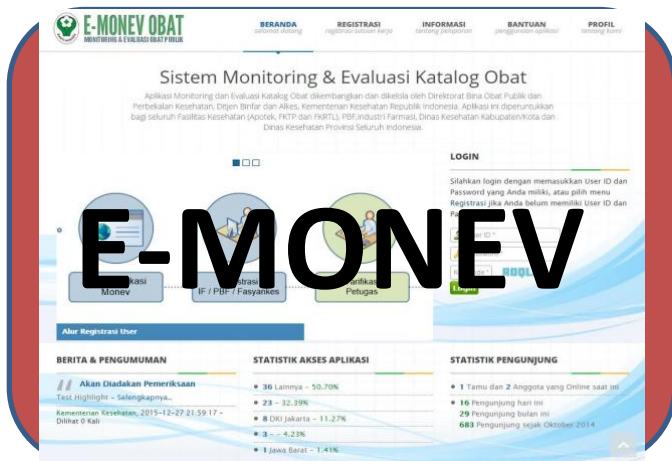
E-MONEV OBAT
MONITORING & EVALUASI OBAT PUBLIK

BERANDA
selamat datang

REGISTRASI
registrasi satuan kerja

INFORMASI
tentang pelaporan

BANTUAN
penggunaan aplikasi

PROFIL
tentang kami

Sistem Monitoring & Evaluasi Katalog Obat

Aplikasi Monitoring dan Evaluasi Katalog Obat dikembangkan dan dikelola oleh Direktorat Bina Obat Publik dan Perbekalan Kesehatan, Ditjen Binfar dan Alkes, Kementerian Kesehatan Republik Indonesia. Aplikasi ini diperuntukkan bagi seluruh Fasilitas Kesehatan (Apotek, FKTP dan FKRTL), PBF, Industri Farmasi, Dinas Kesehatan Kabupaten/Kota dan Dinas Kesehatan Provinsi Seluruh Indonesia.

LOGIN

Silahkan login dengan memasukkan User ID dan Password yang Anda miliki, atau pilih menu Registrasi jika Anda belum memiliki User ID dan Pa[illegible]

E-MONEV

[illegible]kasi Monev

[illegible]strasi IF / PBF / Fasyankes

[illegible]rifikasi Petugas

User ID
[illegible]
RQQL
Login

Alur Registrasi User

BERITA & PENGUMUMAN

Akan Diadakan Pemeriksaan
Test Highlight - Selengkapnya...
Kementerian Kesehatan, 2015-12-27 21:59:17 - Dilihat 0 Kali

STATISTIK AKSES APLIKASI

36 Lainnya - 50.70%
23 - 32.39%
8 DKI Jakarta - 11.27%
3 - - 4.23%
1 Jawa Barat - 1.41%

STATISTIK PENGUNJUNG

1 Tamu dan 2 Anggota yang Online saat ini
16 Pengunjung hari ini
29 Pengunjung bulan ini
683 Pengunjung sejak Oktober 2014